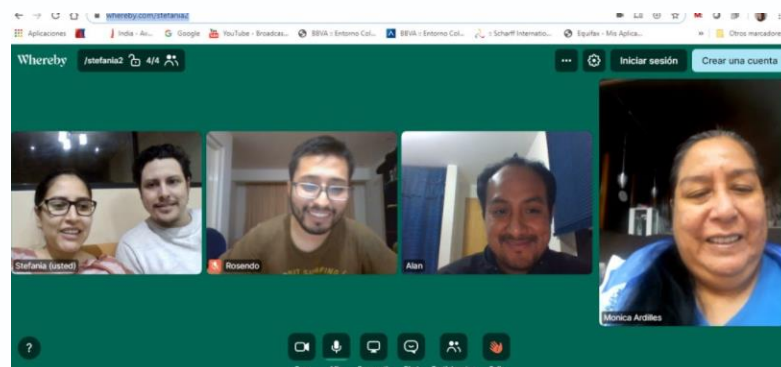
whereby.com/stefania2

Aplicaciones
India - Av...
Google
YouTube - Broadcas...
BBVA | Entorno Col...
BBVA | Entorno Col...
:: Scharff Internatio...
Equifax - Mis Aplica...
»
Otros marcadores

Whereby
/stefania2
4/4
Iniciar sesión
Crear una cuenta

Stefania (usted)
Rosendo
Alan
Monica Ardiles

?